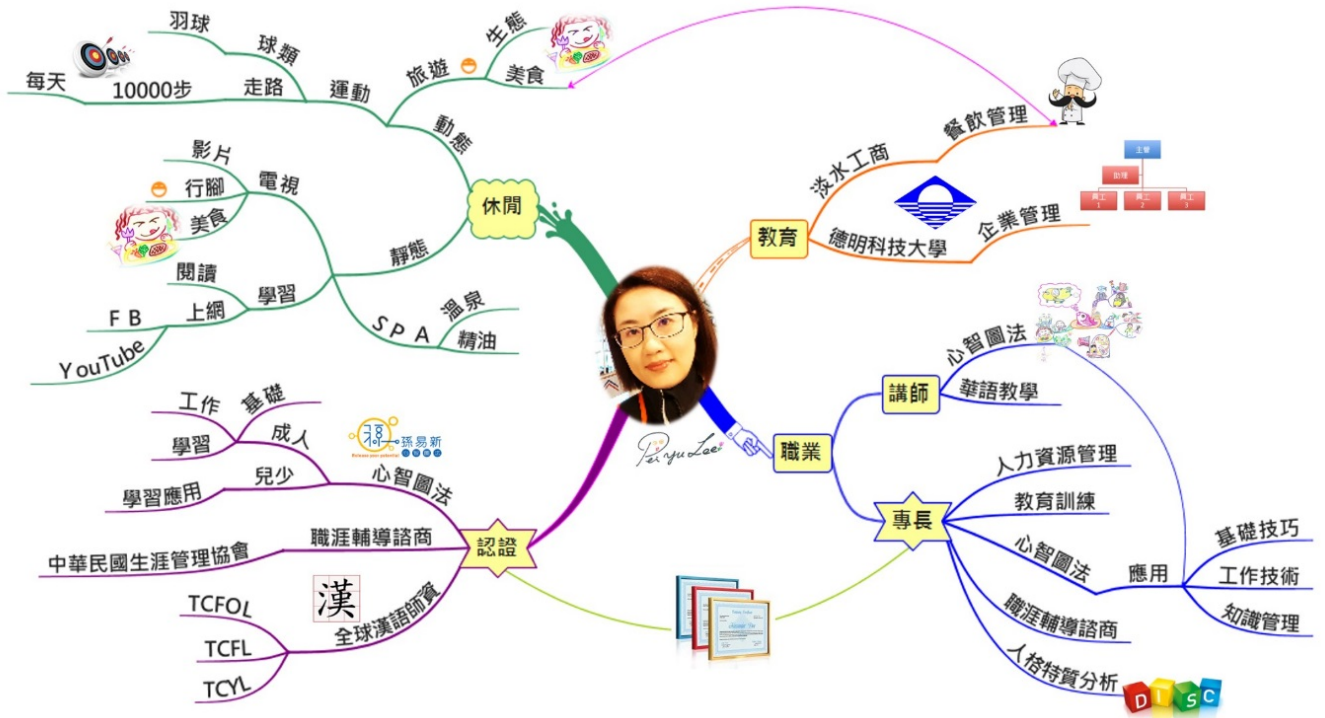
休閒
動態
運動
球類
羽球
走路
10000步
每天
旅遊
生態
美食
靜態
電視
影片
行腳
美食
學習
閱讀
上網
F B
YouTube
S P A
溫泉
精油

教育
淡水工商
餐飲管理
德明科技大學
企業管理
主管
助理
員工 1
員工 2
員工 3

職業
講師
心智圖法
華語教學
專長
人力資源管理
教育訓練
心智圖法
應用
基礎技巧
工作技術
知識管理
職涯輔導諮商
人格特質分析
D I S C

認證
心智圖法
成人
基礎
工作
學習
兒少
學習應用
孫易新
職涯輔導諮商
中華民國生涯管理協會
漢
全球漢語師資
TCFOL
TCFL
TCYL

Pei yu Lee